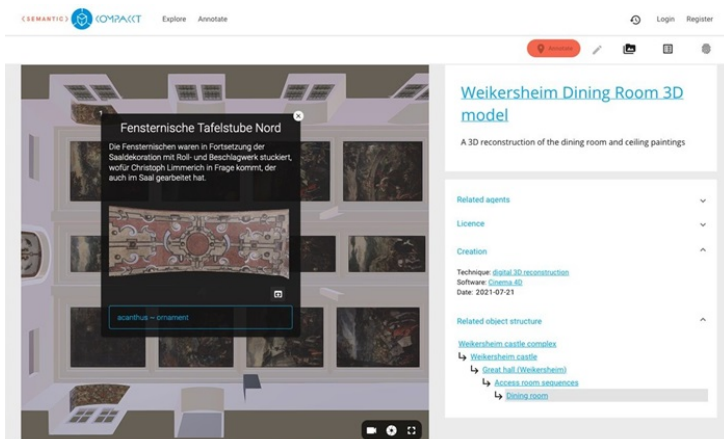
(SEMANTIC) COMPACKT Explore Annotate

Login Register

Annotate

Fensternische Tafelstube Nord

Die Fensternischen waren in Fortsetzung der Saaldekoration mit Roll- und Beschlagwerk stuckiert, wofür Christoph Limmerich in Frage kommt, der auch im Saal gearbeitet hat.

acanthus – ornament

Weikersheim Dining Room 3D model

A 3D reconstruction of the dining room and ceiling paintings

Related agents

Licence

Creation

Technique: digital 3D reconstruction
Software: Cinema 4D
Date: 2021-07-21

Related object structure

Weikersheim castle complex
↳ Weikersheim castle
↳ Great hall (Weikersheim)
↳ Access room sequences
↳ Dining room